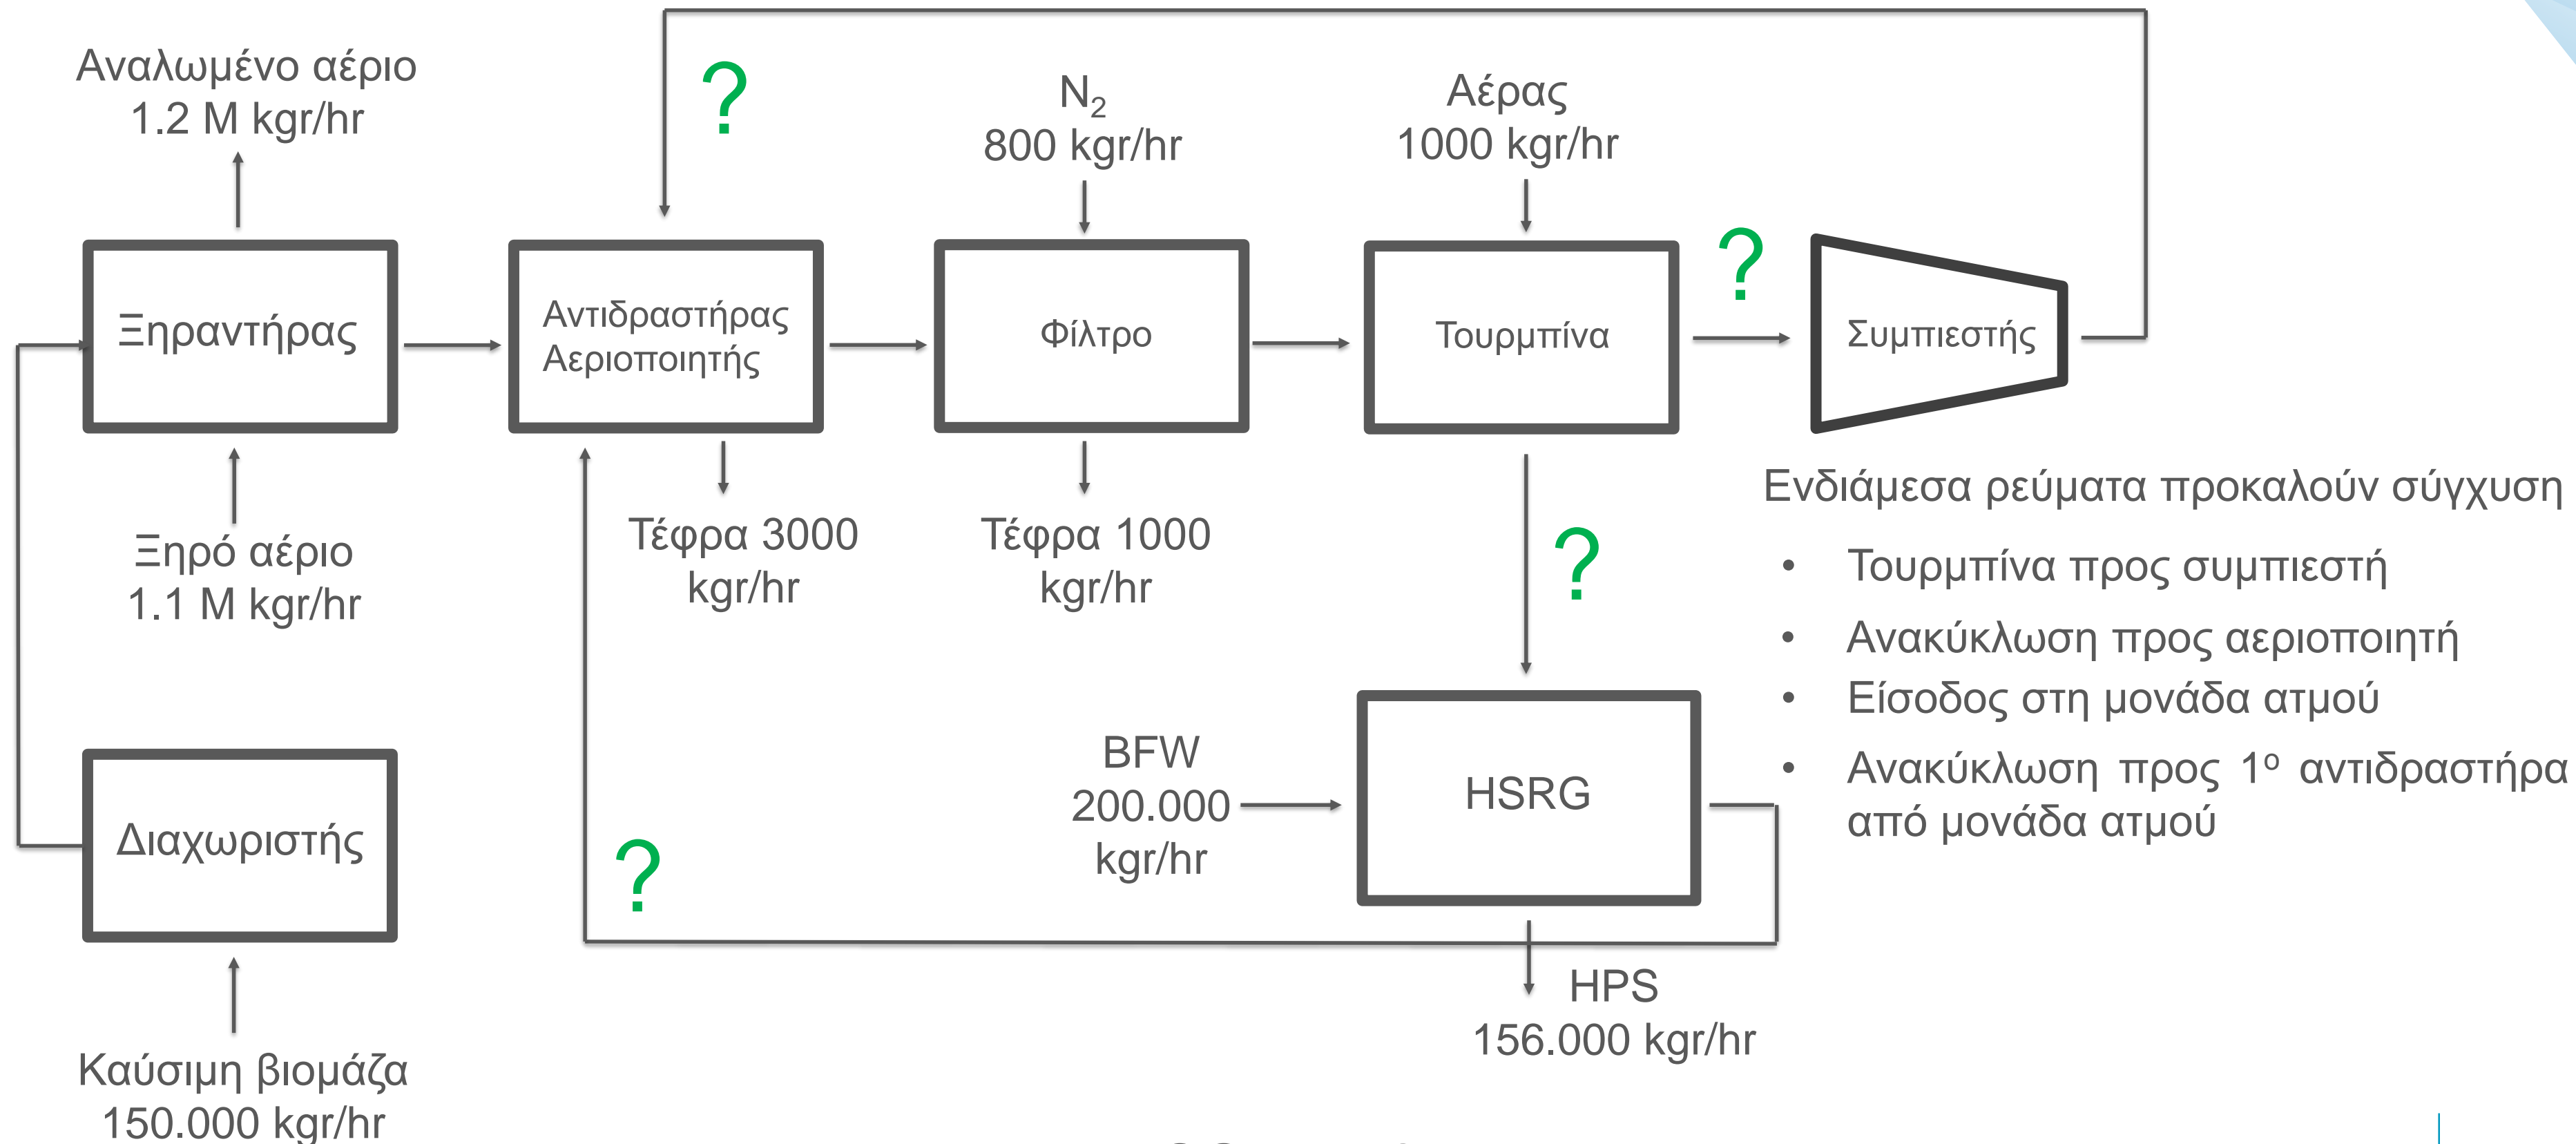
Αναλωμένο αέριο
1.2 M kgr/hr

?

$N_2$
800 kgr/hr

Αέρας
1000 kgr/hr

?

Ξηραντήρας

Αντιδραστήρας Αεριοποιητής

Φίλτρο

Τουρμπίνα

Συμπιεστής

Ξηρό αέριο
1.1 M kgr/hr

Τέφρα 3000 kgr/hr

Τέφρα 1000 kgr/hr

?

Ενδιάμεσα ρεύματα προκαλούν σύγχυση

• Τουρμπίνα προς συμπιεστή
• Ανακύκλωση προς αεριοποιητή
• Είσοδος στη μονάδα ατμού
• Ανακύκλωση προς $1^o$ αντιδραστήρα από μονάδα ατμού

BFW
200.000 kgr/hr

HSRG

Διαχωριστής

?

HPS
156.000 kgr/hr

Καύσιμη βιομάζα
150.000 kgr/hr